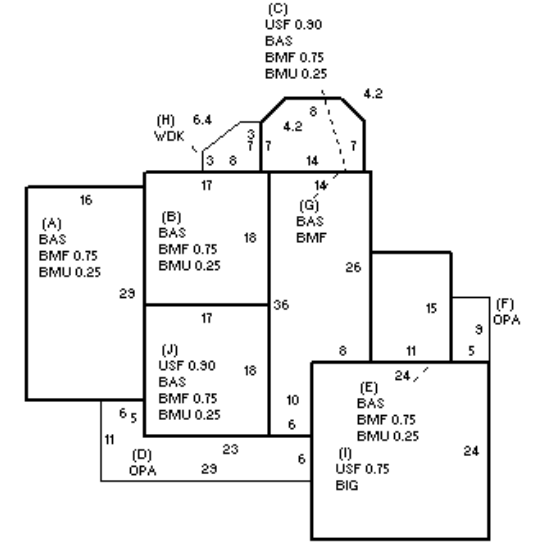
(C)
USF 0.90
BAS
BMF 0.75
BMU 0.25

4.2
8
4.2
7
7
14

(H)
WDK
6.4
3
7
3
8

16
(A)
BAS
BMF 0.75
BMU 0.25
29

17
(B)
BAS
BMF 0.75
BMU 0.25
18

14
(G)
BAS
BMF
26

36

17
(J)
USF 0.90
BAS
BMF 0.75
BMU 0.25
18

15
(F)
OPA
9
5
8
11

24
(E)
BAS
BMF 0.75
BMU 0.25
24

10
6
6
5
11
23
(D)
OPA
29
6

(I)
USF 0.75
BIG